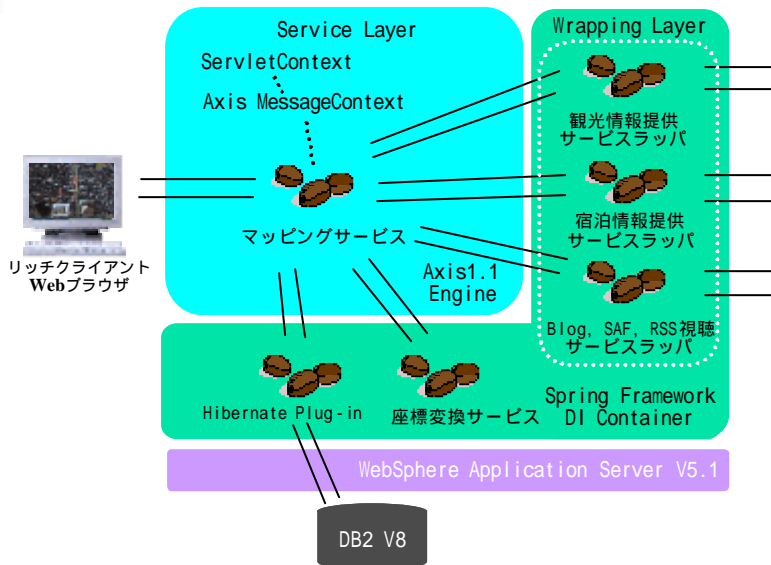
Service Layer

ServletContext

Axis MessageContext

マッピングサービス

Axis1.1
Engine

Wrapping Layer

観光情報提供
サービスラッパ

宿泊情報提供
サービスラッパ

Blog, SAF, RSS視聴
サービスラッパ

リッチクライアント
Webブラウザ

Hibernate Plug-in

座標変換サービス

Spring Framework
DI Container

WebSphere Application Server V5.1

DB2 V8